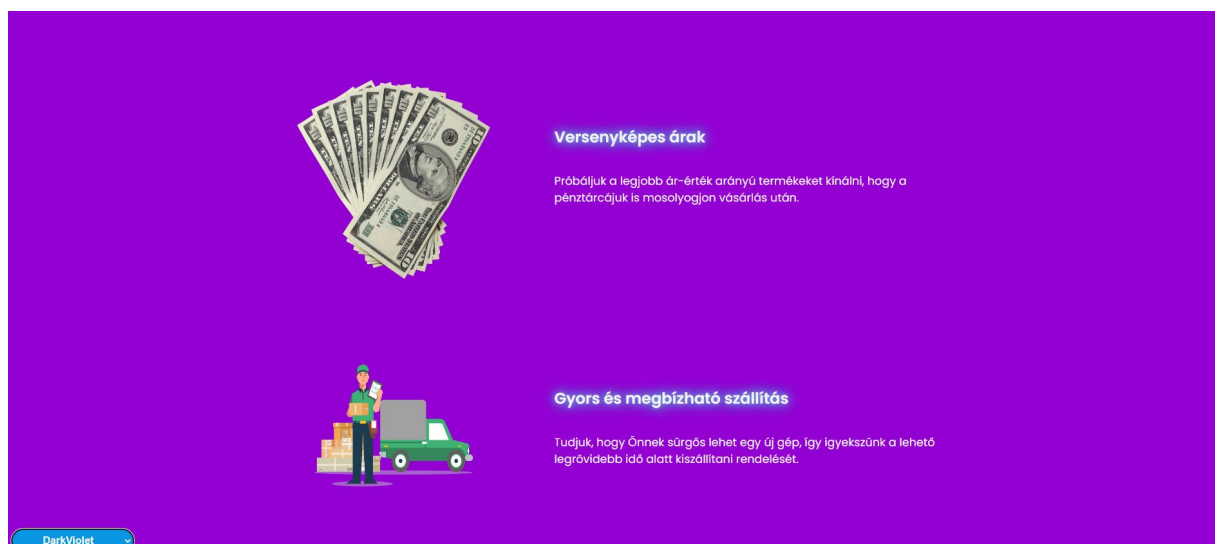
Versenyképes árak

Próbáljuk a legjobb ár-érték arányú termékeket kínálni, hogy a pénztárcájuk is mosolyogjon vásárlás után.

Gyors és megbízható szállítás

Tudjuk, hogy Önnek sürgős lehet egy új gép, így igyekszünk a lehető legrövidebb idő alatt kiszállítani rendelését.

DarkViolet